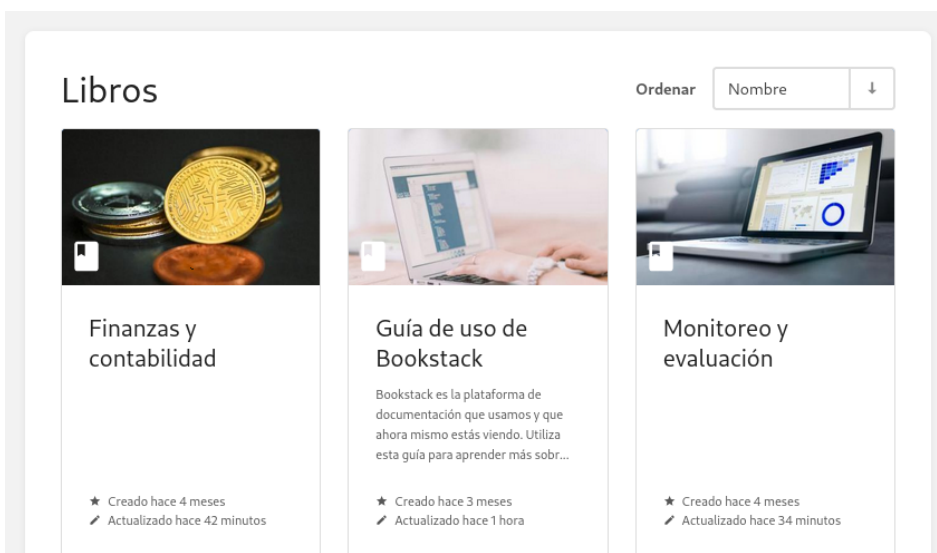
Libros

Ordenar Nombre ↓

Finanzas y contabilidad

★ Creado hace 4 meses
✎ Actualizado hace 42 minutos

Guía de uso de Bookstack

Bookstack es la plataforma de documentación que usamos y que ahora mismo estás viendo. Utiliza esta guía para aprender más sobr...

★ Creado hace 3 meses
✎ Actualizado hace 1 hora

Monitoreo y evaluación

★ Creado hace 4 meses
✎ Actualizado hace 34 minutos